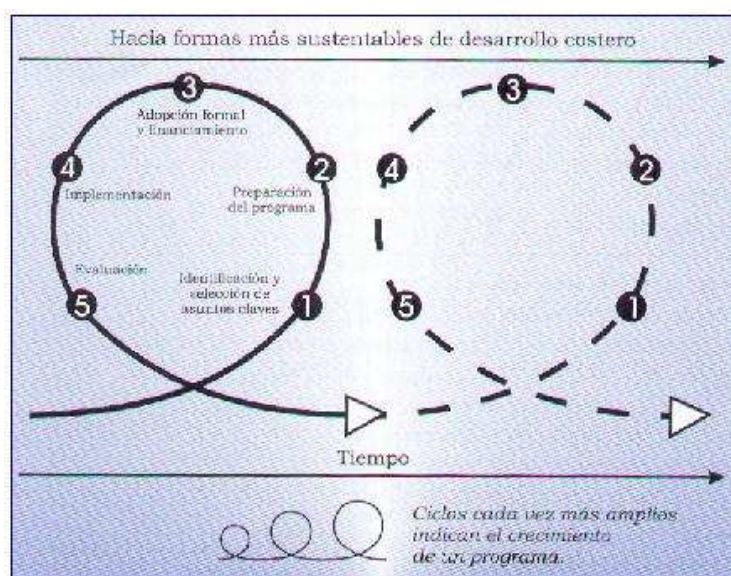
Hacia formas más sustentables de desarrollo costero

3
Adopción formal y Financiamiento

2
Preparación del programa

4
Implementación

Evaluación

5

Identificación y selección de asuntos claves

1

3

4

2

5

1

Tiempo

Ciclos cada vez más amplios indican el crecimiento de un programa.